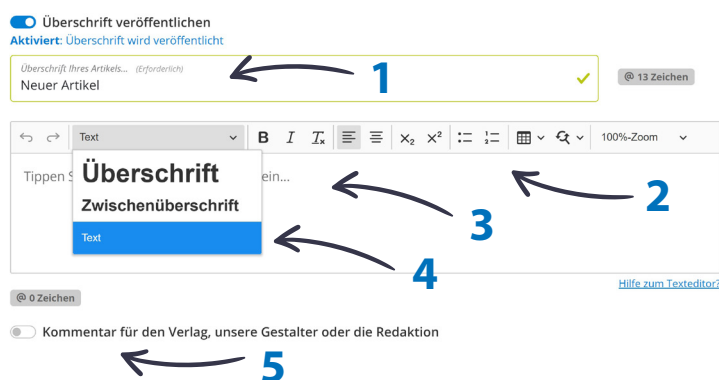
Überschrift veröffentlichen
Aktiviert: Überschrift wird veröffentlicht

Überschrift Ihres Artikels... (Erforderlich)
Neuer Artikel

@ 13 Zeichen

1

Text

B I $T_x$ $X_2$ $X^2$ 100%-Zoom

2

Tippen S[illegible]ein...

Überschrift
Zwischenüberschrift
Text

3

4

@ 0 Zeichen

Hilfe zum Texteditor?

Kommentar für den Verlag, unsere Gestalter oder die Redaktion

5